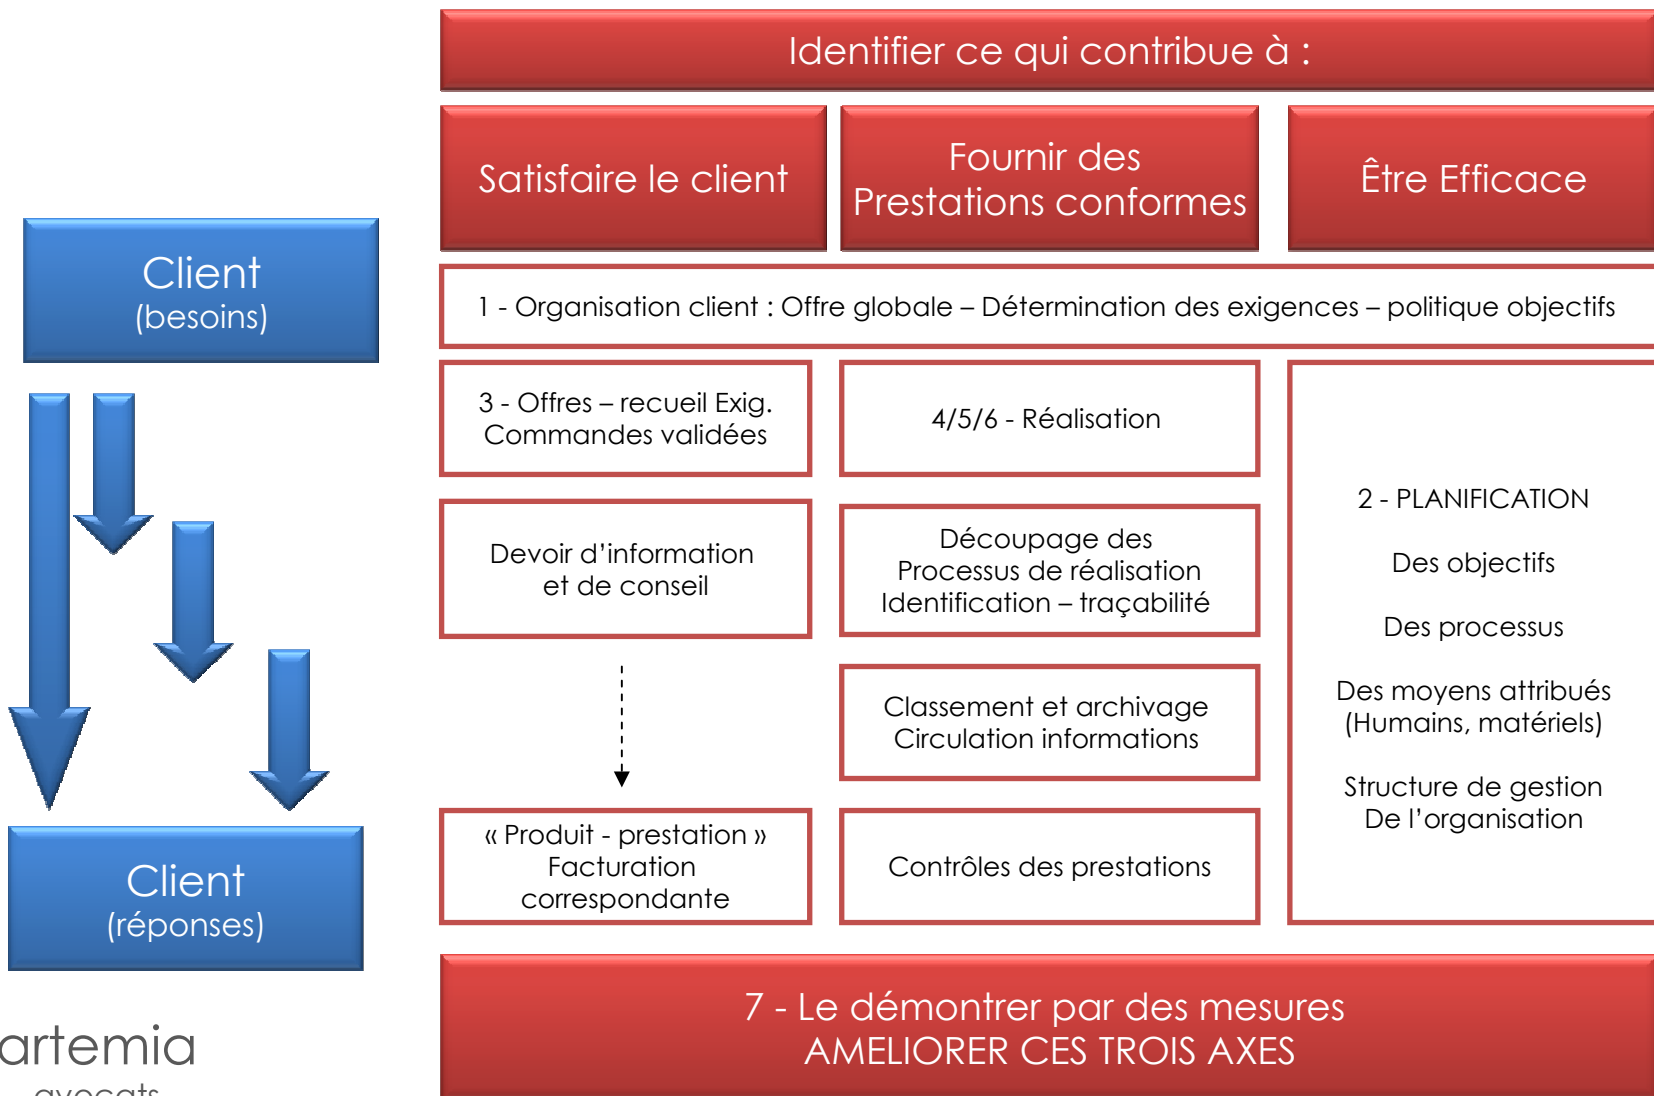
Identifier ce qui contribue à :

Satisfaire le client

Fournir des Prestations conformes

Être Efficace

Client
(besoins)

1 - Organisation client : Offre globale – Détermination des exigences – politique objectifs

3 - Offres – recueil Exig.
Commandes validées

4/5/6 - Réalisation

Devoir d'information et de conseil

Découpage des Processus de réalisation Identification – traçabilité

2 - PLANIFICATION

Des objectifs

Des processus

Des moyens attribués (Humains, matériels)

Structure de gestion De l'organisation

Classement et archivage Circulation informations

« Produit - prestation » Facturation correspondante

Contrôles des prestations

Client
(réponses)

7 - Le démontrer par des mesures
AMELIORER CES TROIS AXES

artemia
avocats